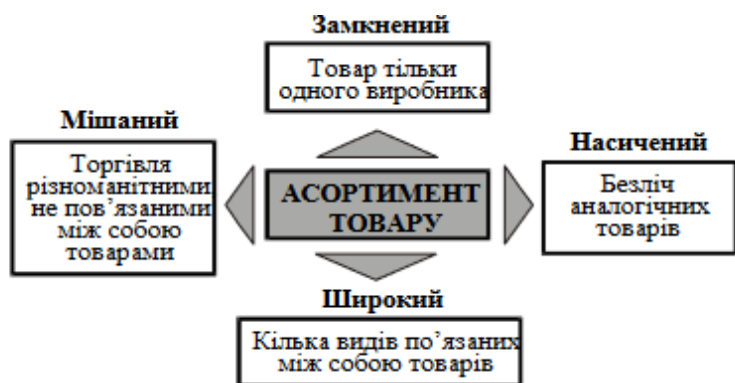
Замкнений

Товар тільки одного виробника

Мішаний

Торгівля різноманітними не пов'язаними між собою товарами

АСОРТИМЕНТ ТОВАРУ

Насичений

Безліч аналогічних товарів

Широкий

Кілька видів по'язаних між собою товарів